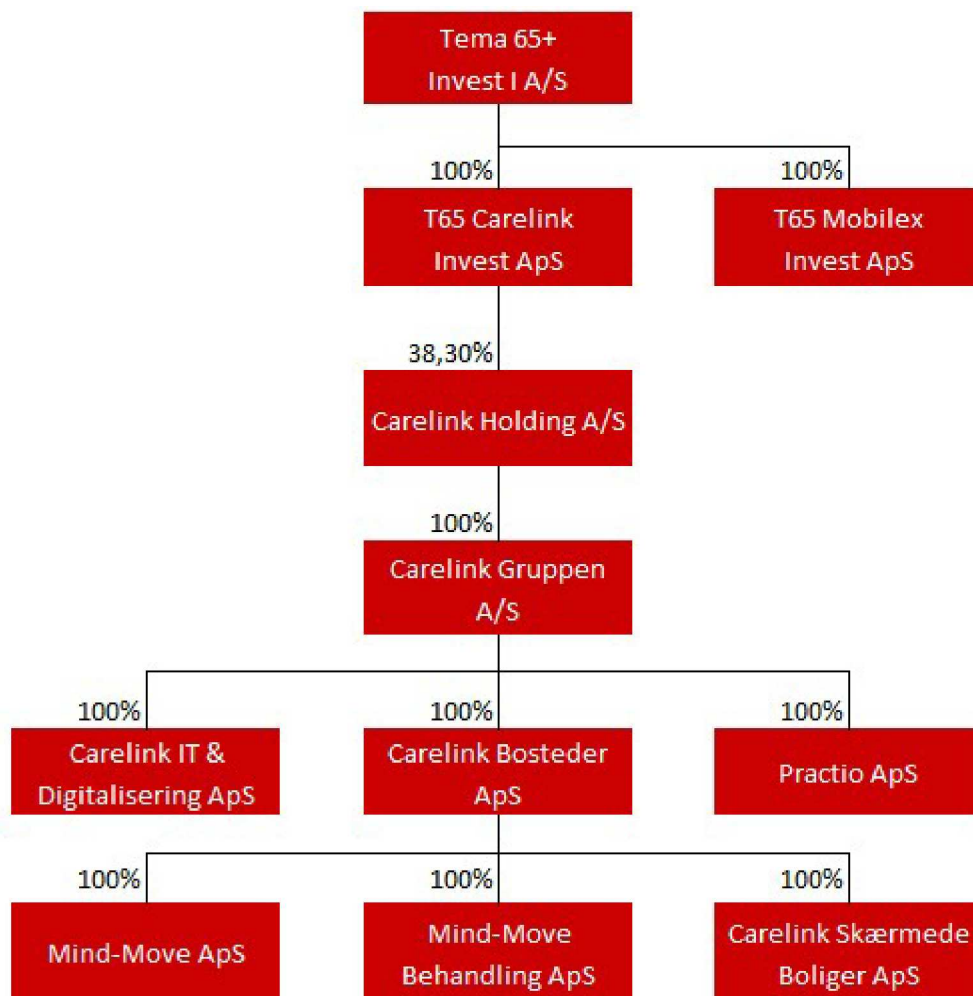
Tema 65+
Invest I A/S

100%
T65 Carelink
Invest ApS

100%
T65 Mobilex
Invest ApS

38,30%
Carelink Holding A/S

100%
Carelink Gruppen
A/S

100%
Carelink IT &
Digitalisering ApS

100%
Carelink Bosteder
ApS

100%
Practio ApS

100%
Mind-Move ApS

100%
Mind-Move
Behandling ApS

100%
Carelink Skærmede
Boliger ApS